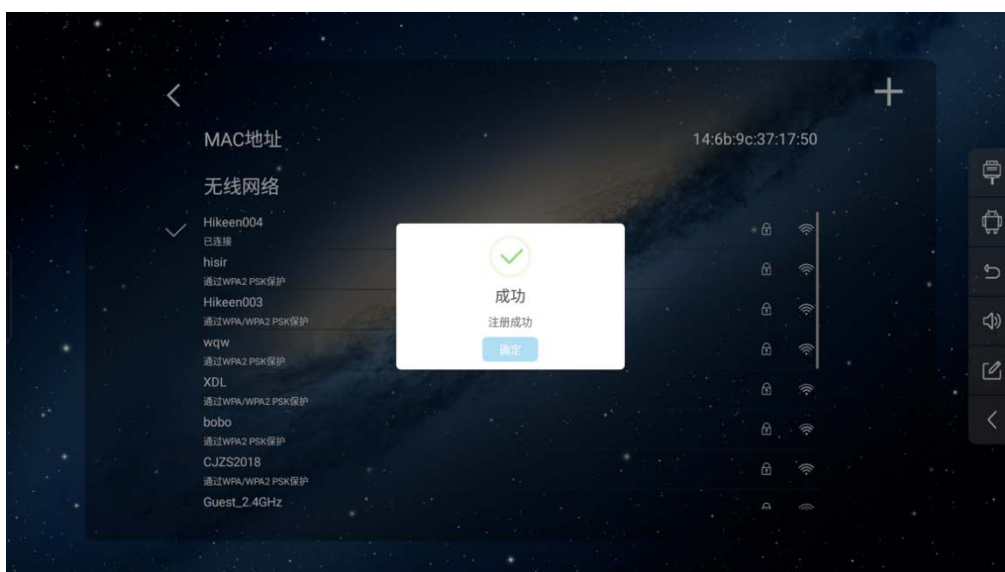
MAC地址

14:6b:9c:37:17:50

无线网络

Hikeen004
已连接

hisir
通过WPA2 PSK保护

Hikeen003
通过WPA/WPA2 PSK保护

wqw
通过WPA2 PSK保护

XDL
通过WPA/WPA2 PSK保护

bobo
通过WPA2 PSK保护

CJZS2018
通过WPA/WPA2 PSK保护

Guest_2.4GHz

成功
注册成功
确定